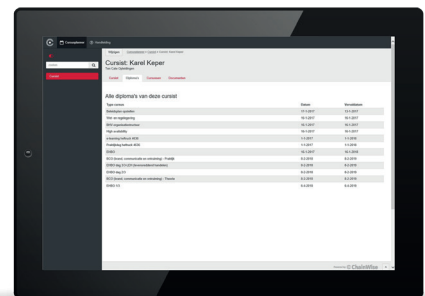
Cursusplanner Handleiding

Cursist

Wijzigen Cursusplanner > Cursist > Cursist: Karel Keper

Cursist: Karel Keper

Algemeen Diploma's Cursussen Documenten

Alle diploma's van deze cursist

| Type cursus | Datum | Vervaldatum |
|---|---|---|
| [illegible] | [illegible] | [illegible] |
| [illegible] | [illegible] | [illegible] |
| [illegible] | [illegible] | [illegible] |
| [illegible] | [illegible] | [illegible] |
| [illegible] | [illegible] | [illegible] |
| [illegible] | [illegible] | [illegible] |
| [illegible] | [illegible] | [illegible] |
| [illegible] | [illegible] | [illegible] |
| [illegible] | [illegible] | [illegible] |
| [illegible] | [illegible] | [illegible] |
| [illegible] | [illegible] | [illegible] |
| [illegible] | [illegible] | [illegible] |

ClaimWise